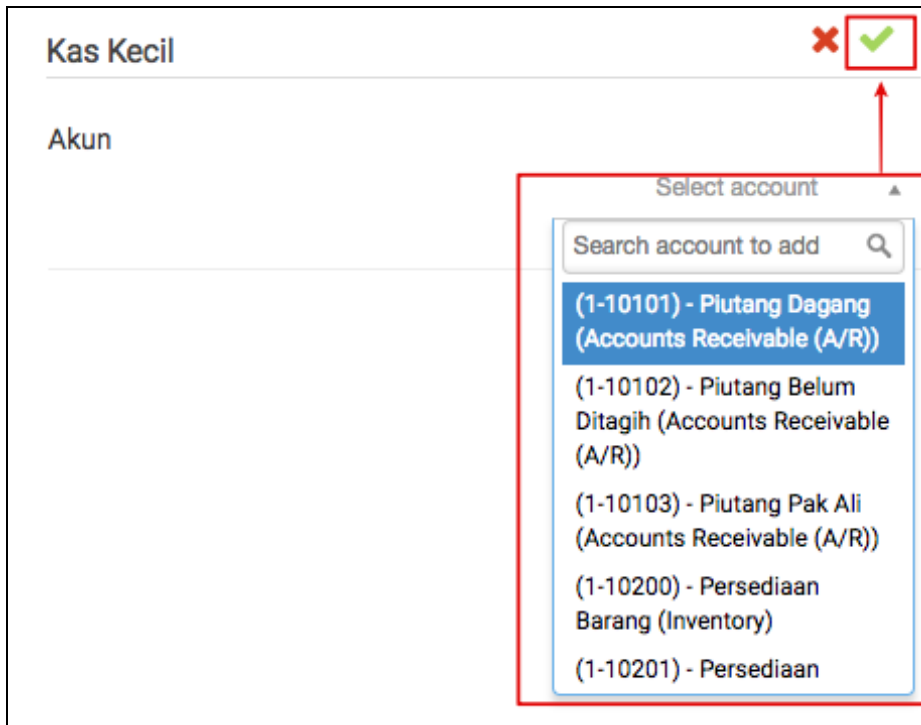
Kas Kecil

Akun

Select account

Search account to add

(1-10101) - Piutang Dagang (Accounts Receivable (A/R))

(1-10102) - Piutang Belum Ditagih (Accounts Receivable (A/R))

(1-10103) - Piutang Pak Ali (Accounts Receivable (A/R))

(1-10200) - Persediaan Barang (Inventory)

(1-10201) - Persediaan